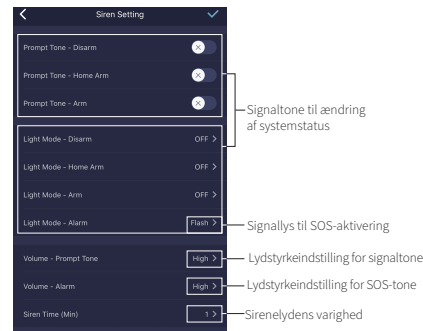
Siren Setting

Prompt Tone - Disarm

Prompt Tone - Home Arm

Prompt Tone - Arm

Signaltone til ændring af systemstatus

Light Mode - Disarm OFF >

Light Mode - Home Arm OFF >

Light Mode - Arm OFF >

Light Mode - Alarm Flash >

Signallys til SOS-aktivering

Volume - Prompt Tone High >

Lydstyrkeindstilling for signaltone

Volume - Alarm High >

Lydstyrkeindstilling for SOS-tone

Siren Time (Min) 1 >

Sirenelydens varighed